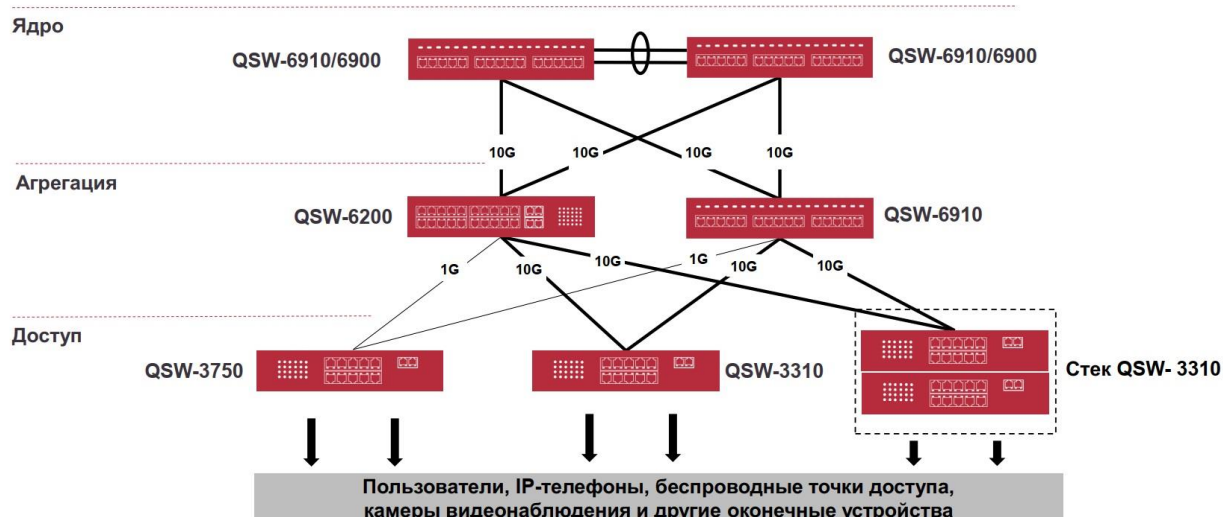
Ядро

QSW-6910/6900

QSW-6910/6900

10G 10G 10G 10G

Агрегация

QSW-6200

QSW-6910

1G 10G 10G 1G 10G 10G

Доступ

QSW-3750

QSW-3310

Стек QSW- 3310

Пользователи, IP-телефоны, беспроводные точки доступа, камеры видеонаблюдения и другие оконечные устройства